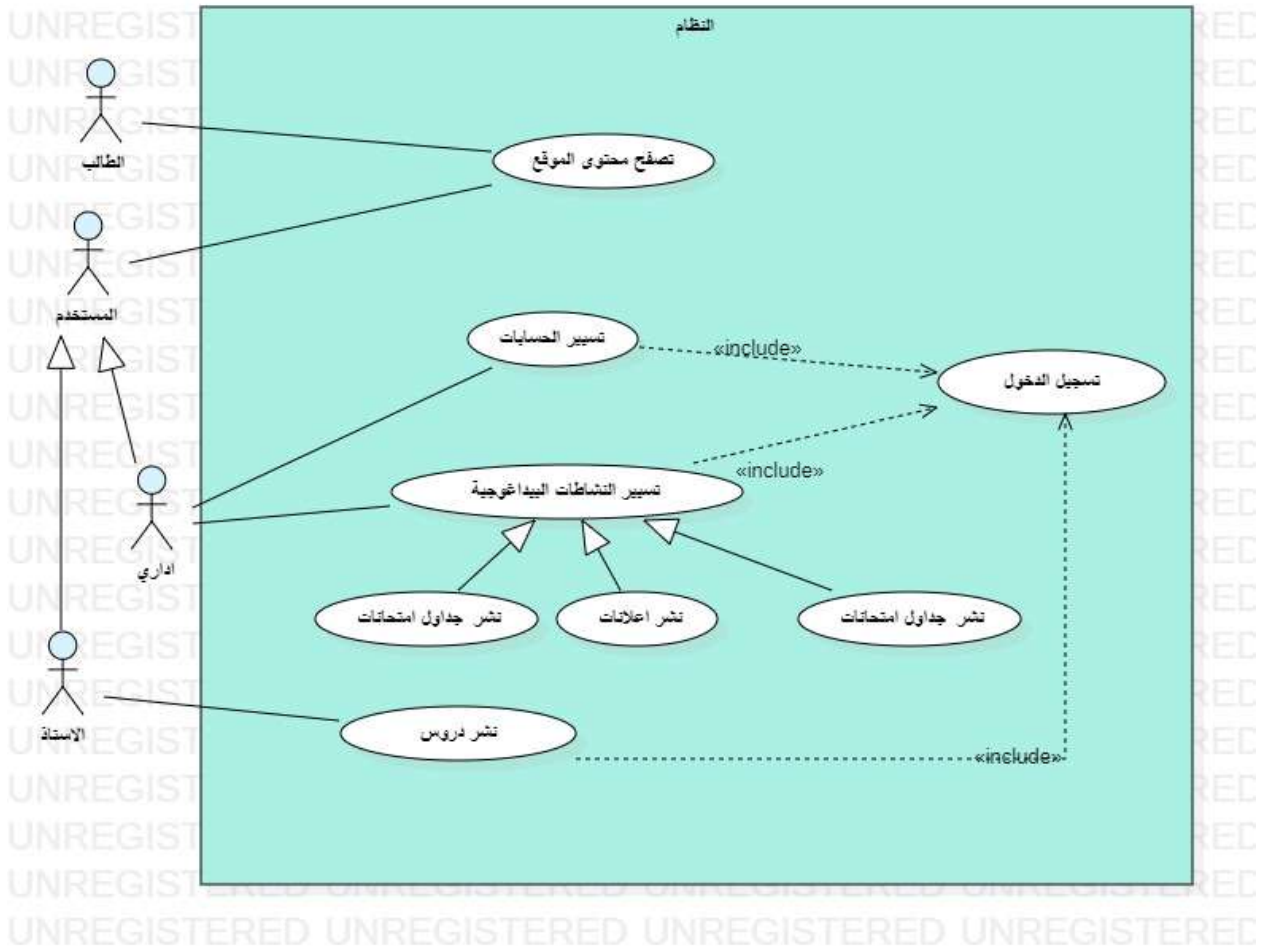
النظام

الطالب

تصفح محتوى الموقع

المستخدم

تسيير الحسابات

«include»

تسجيل الدخول

«include»

تسيير النشاطات البيداغوجية

اداري

نشر جداول امتحانات

نشر اعلانات

نشر جداول امتحانات

الاستاذ

نشر دروس

«include»

UNREGISTERED UNREGISTERED UNREGISTERED UNREGISTERED